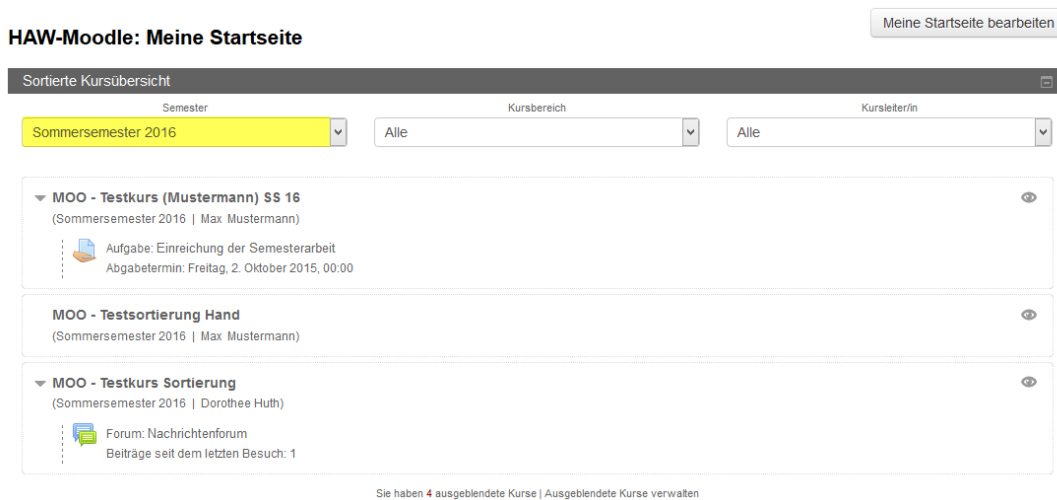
HAW-Moodle: Meine Startseite

Meine Startseite bearbeiten

Sortierte Kursübersicht

Semester

Sommersemester 2016

Kursbereich

Alle

Kursleiter/in

Alle

MOO - Testkurs (Mustermann) SS 16
(Sommersemester 2016 | Max Mustermann)

Aufgabe: Einreichung der Semesterarbeit
Abgabetermin: Freitag, 2. Oktober 2015, 00:00

MOO - Testsortierung Hand
(Sommersemester 2016 | Max Mustermann)

MOO - Testkurs Sortierung
(Sommersemester 2016 | Dorothee Huth)

Forum: Nachrichtenforum
Beiträge seit dem letzten Besuch: 1

Sie haben 4 ausgeblendete Kurse | Ausgeblendete Kurse verwalten